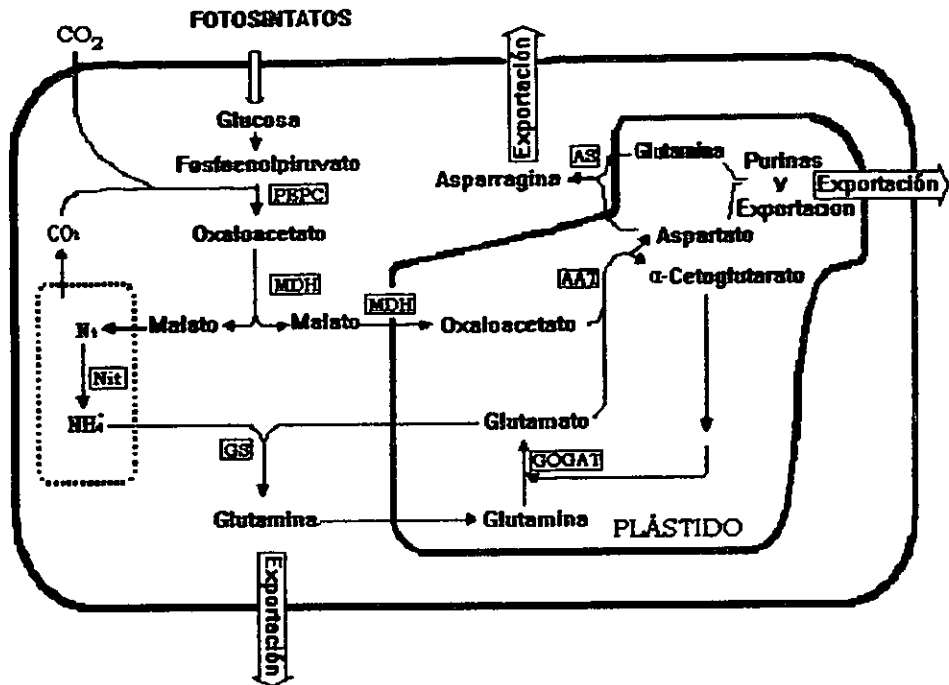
FOTOSINTATOS

$CO_2$

Exportación

Glucosa

Fosfoenolpiruvato

PEPC

AS

Glutamina

Asparragina

Purinas

y

Exportación

Exportación

$CO_2$

Oxaloacetato

Aspartato

AAT

MDH

α-Cetoglutarato

MDH

$N_2$

Malato

Malato

Oxaloacetato

Nit

$NH_4^+$

Glutamato

GS

GOGAT

Glutamina

Glutamina

PLÁSTIDO

Exportación